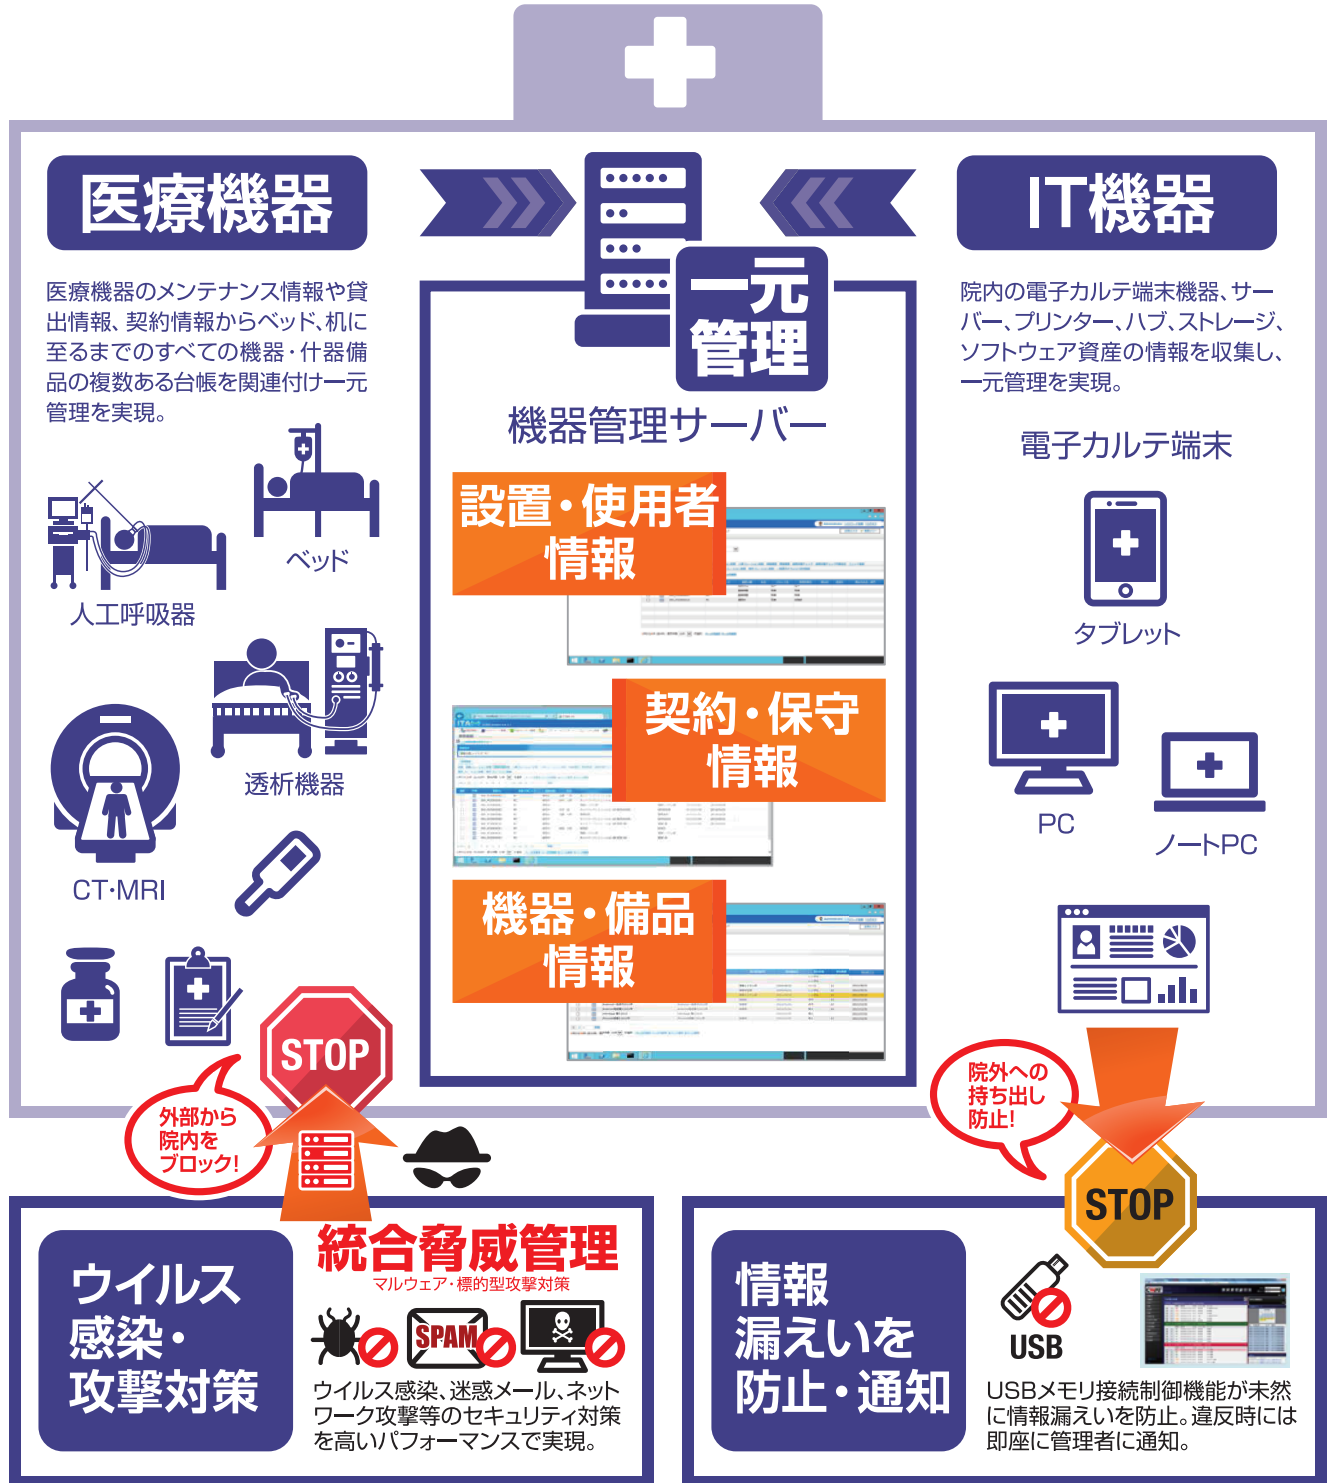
医療機器

医療機器のメンテナンス情報や貸出情報、契約情報からベッド、机に至るまでのすべての機器・什器備品の複数ある台帳を関連付け一元管理を実現。

人工呼吸器

ベッド

透析機器

CT･MRI

一元管理

機器管理サーバー

設置・使用者情報

契約・保守情報

機器・備品情報

IT機器

院内の電子カルテ端末機器、サーバー、プリンター、ハブ、ストレージ、ソフトウェア資産の情報を収集し、一元管理を実現。

電子カルテ端末

タブレット

PC

ノートPC

STOP

外部から院内をブロック!

院外への持ち出し防止!

STOP

ウイルス感染・攻撃対策

統合脅威管理

マルウェア・標的型攻撃対策

SPAM

ウイルス感染、迷惑メール、ネットワーク攻撃等のセキュリティ対策を高いパフォーマンスで実現。

情報漏えいを防止・通知

USB

USBメモリ接続制御機能が未然に情報漏えいを防止。違反時には即座に管理者に通知。